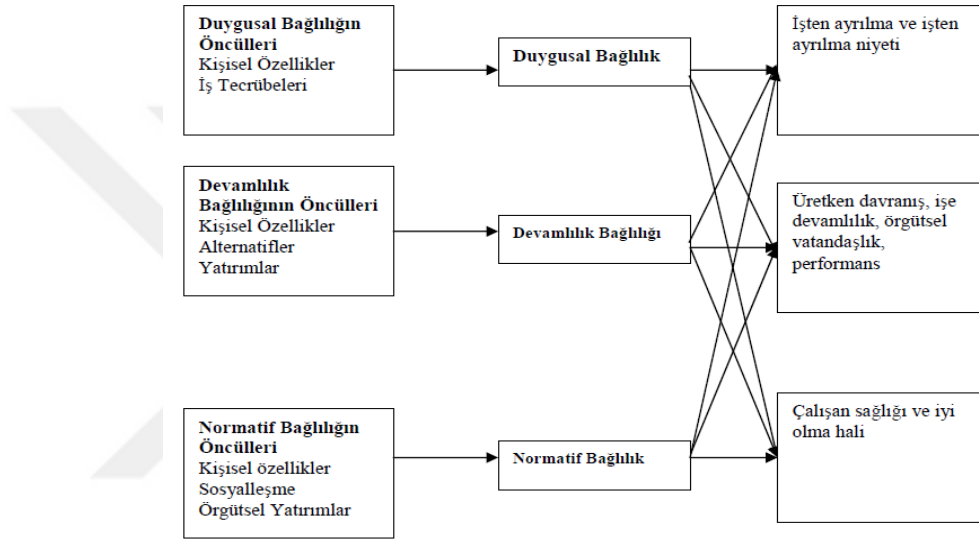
**Duygusal Bağlılığın Öncülleri**
Kişisel Özellikler
İş Tecrübeleri

**Devamlılık Bağlılığının Öncülleri**
Kişisel Özellikler
Alternatifler
Yatırımlar

**Normatif Bağlılığın Öncülleri**
Kişisel özellikler
Sosyalleşme
Örgütsel Yatırımlar

**Duygusal Bağlılık**

**Devamlılık Bağlılığı**

**Normatif Bağlılık**

İşten ayrılma ve işten ayrılma niyeti

Üretken davranış, işe devamlılık, örgütsel vatandaşlık, performans

Çalışan sağlığı ve iyi olma hali